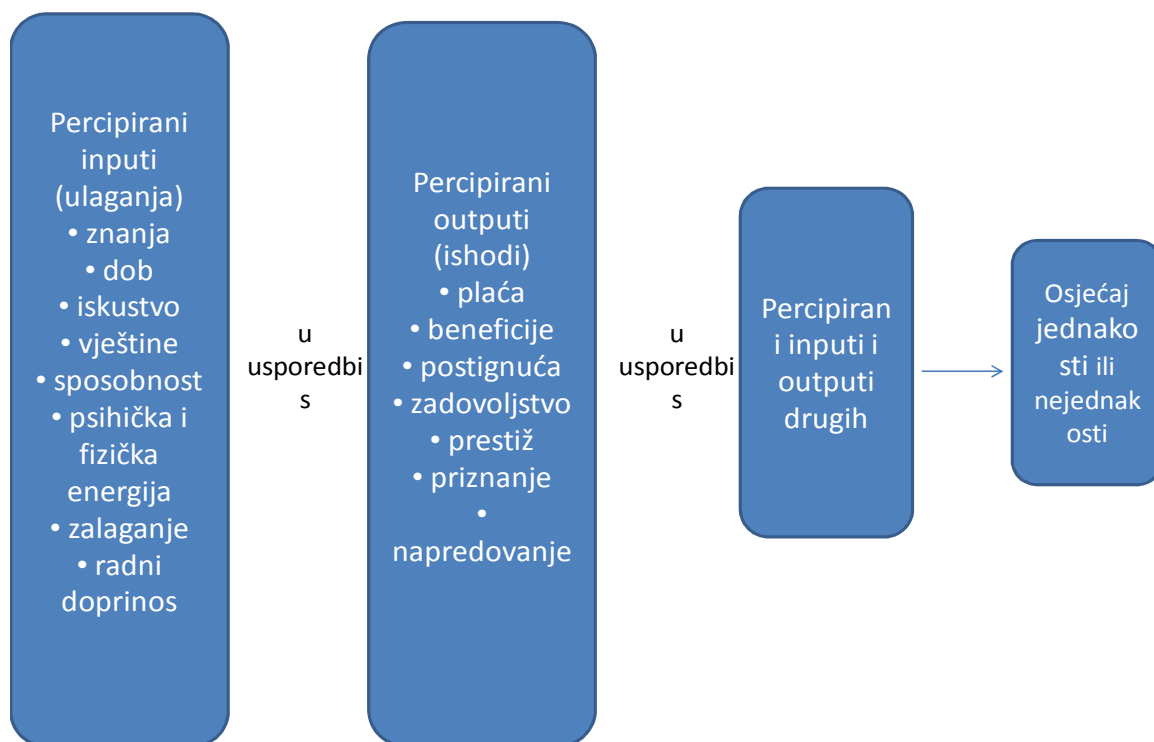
Percipirani inputi (ulaganja)
• znanja
• dob
• iskustvo
• vještine
• sposobnost
• psihička i fizička energija
• zalaganje
• radni doprinos

u usporedbi s

Percipirani outputi (ishodi)
• plaća
• beneficije
• postignuća
• zadovoljstvo
• prestiž
• priznanje
• napredovanje

u usporedbi s

Percipirani inputi i outputi drugih

Osjećaj jednakosti ili nejednakosti